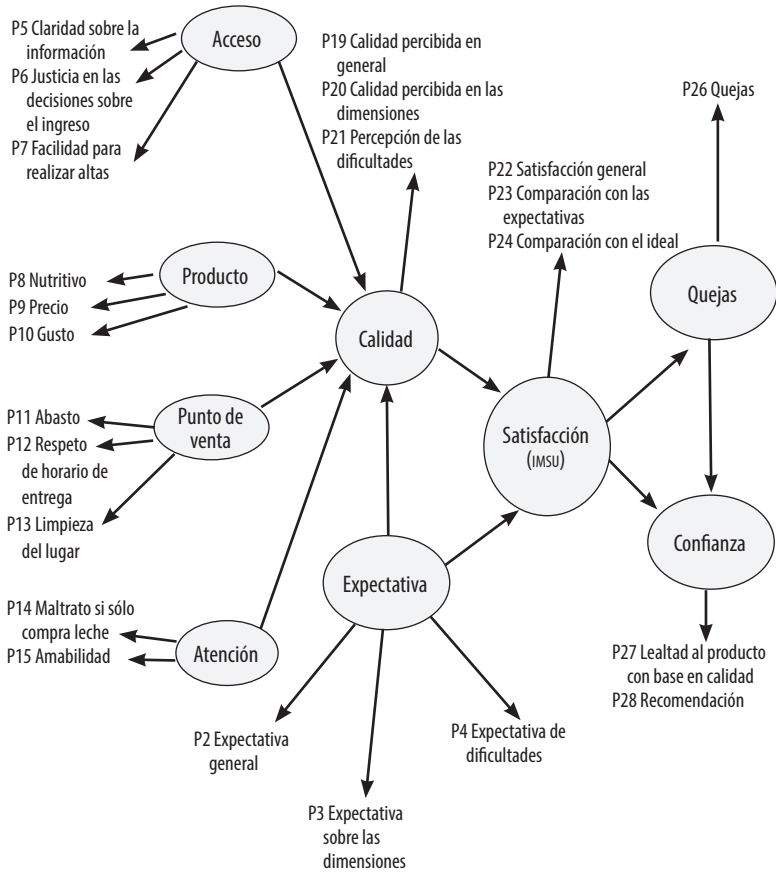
Acceso

P5 Claridad sobre la información
P6 Justicia en las decisiones sobre el ingreso
P7 Facilidad para realizar altas

P19 Calidad percibida en general
P20 Calidad percibida en las dimensiones
P21 Percepción de las dificultades

P26 Quejas

P22 Satisfacción general
P23 Comparación con las expectativas
P24 Comparación con el ideal

Producto

P8 Nutritivo
P9 Precio
P10 Gusto

Quejas

Calidad

Punto de venta

P11 Abasto
P12 Respeto de horario de entrega
P13 Limpieza del lugar

Satisfacción (IMSU)

Confianza

Expectativa

P14 Maltrato si sólo compra leche
P15 Amabilidad

Atención

P27 Lealtad al producto con base en calidad
P28 Recomendación

P2 Expectativa general

P4 Expectativa de dificultades

P3 Expectativa sobre las dimensiones